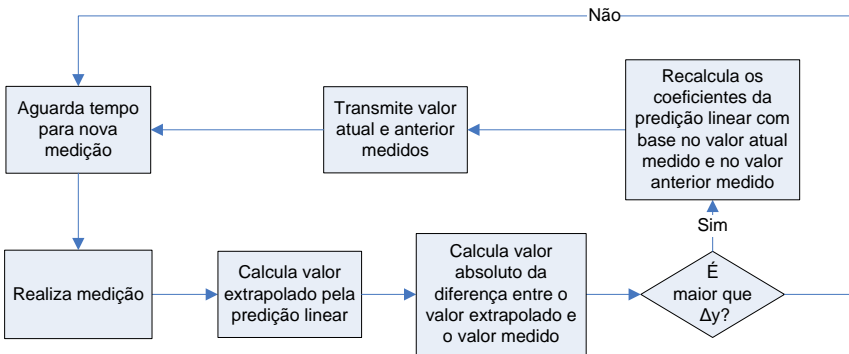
Não

Aguarda tempo para nova medição

Transmite valor atual e anterior medidos

Recalcula os coeficientes da predição linear com base no valor atual medido e no valor anterior medido

Sim

Realiza medição

Calcula valor extrapolado pela predição linear

Calcula valor absoluto da diferença entre o valor extrapolado e o valor medido

É maior que $\Delta y$?